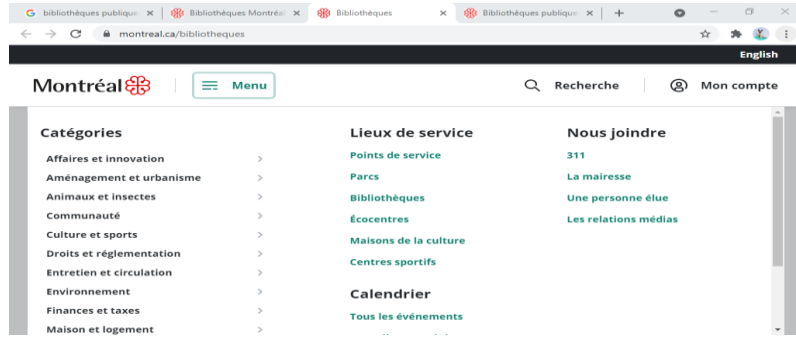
bibliothèques publique ×
Bibliothèques Montréal ×
Bibliothèques ×
Bibliothèques publique ×
+

montreal.ca/bibliotheques

English

Montréal

Menu

Recherche

Mon compte

Catégories

Affaires et innovation >
Aménagement et urbanisme >
Animaux et insectes >
Communauté >
Culture et sports >
Droits et réglementation >
Entretien et circulation >
Environnement >
Finances et taxes >
Maison et logement >

Lieux de service

Points de service
Parcs
Bibliothèques
Écocentres
Maisons de la culture
Centres sportifs

Calendrier

Tous les événements

Nous joindre

311
La mairesse
Une personne élue
Les relations médias